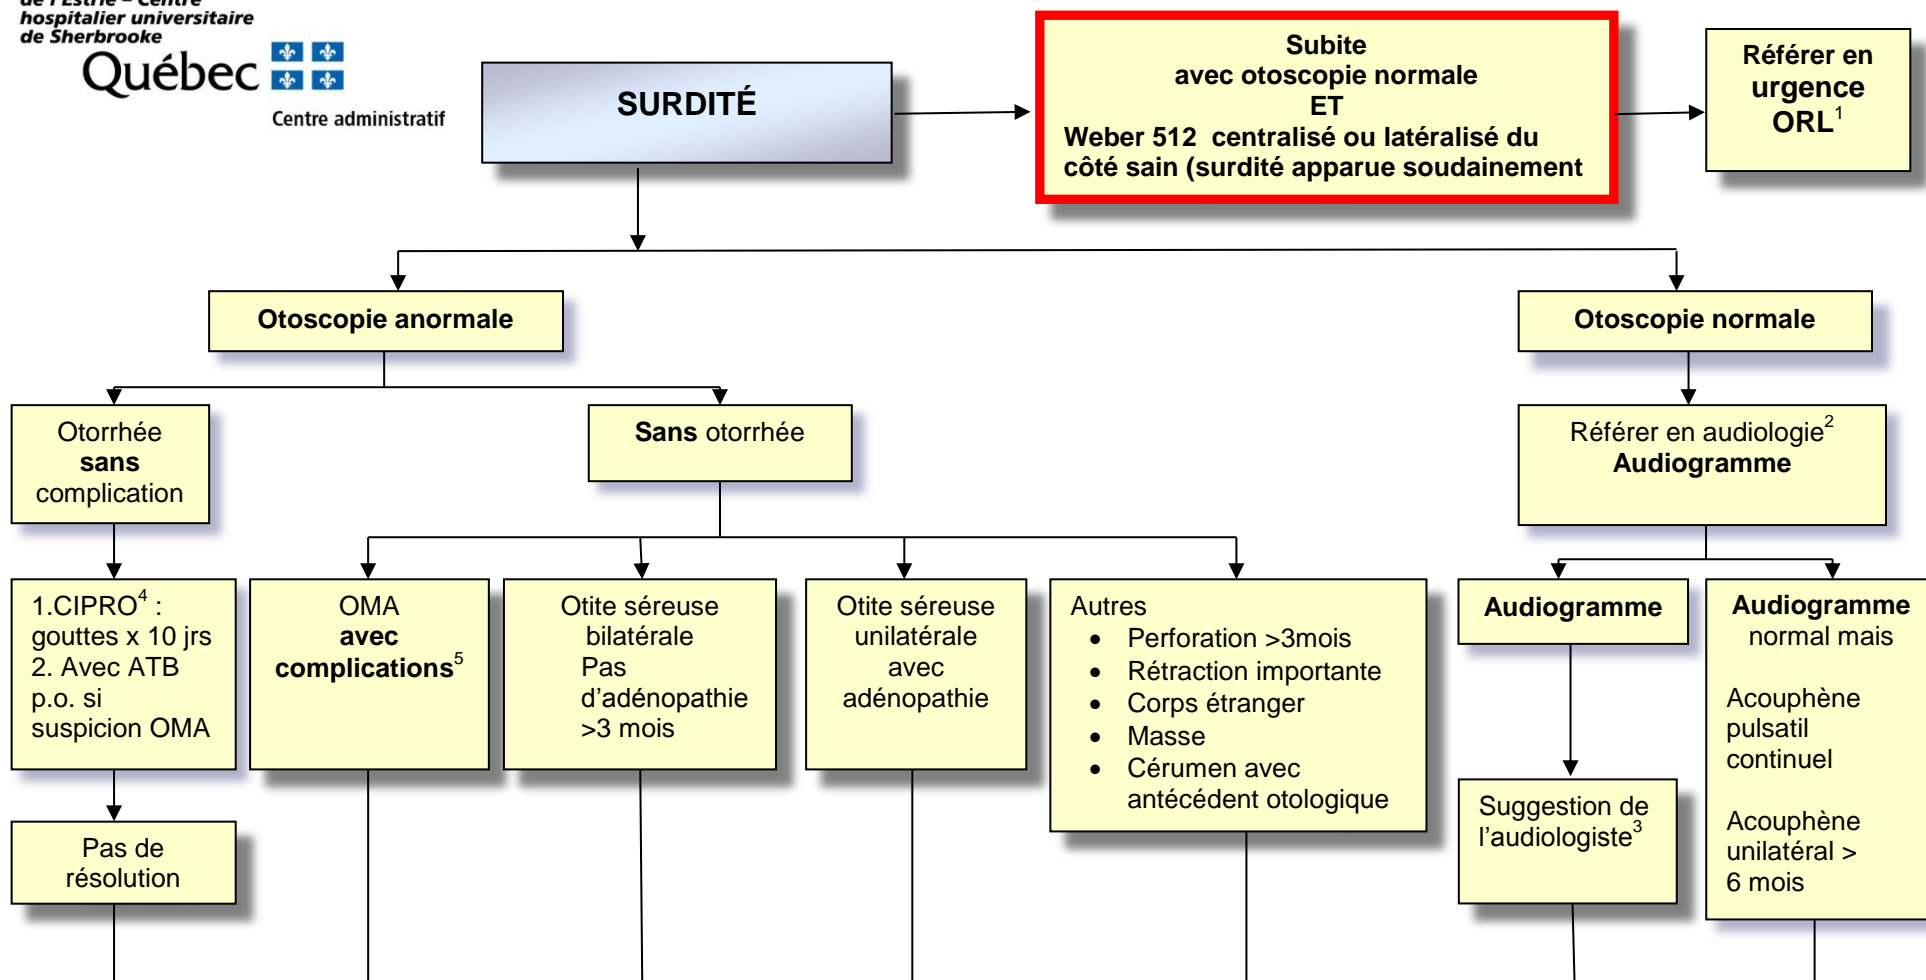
de l'Estrie – Centre hospitalier universitaire de Sherbrooke
Québec
Centre administratif

SURDITÉ

Subite
avec otoscopie normale
ET
Weber 512 centralisé ou latéralisé du côté sain (surdité apparue soudainement

Référer en urgence ORL$^1$

Otoscopie anormale

Otoscopie normale

Otorrhée
sans
complication

Sans otorrhée

Référer en audiologie$^2$
Audiogramme

1.CIPRO$^4$ : gouttes x 10 jrs
2. Avec ATB p.o. si suspicion OMA

OMA
avec
complications$^5$

Otite séreuse bilatérale
Pas d'adénopathie >3 mois

Otite séreuse unilatérale avec adénopathie

Autres
- Perforation >3mois
- Rétraction importante
- Corps étranger
- Masse
- Cérumen avec antécédent otologique

Audiogramme

Audiogramme
normal mais

Acouphène pulsatil continuel

Acouphène unilatéral > 6 mois

Pas de résolution

Suggestion de l'audiologiste$^3$